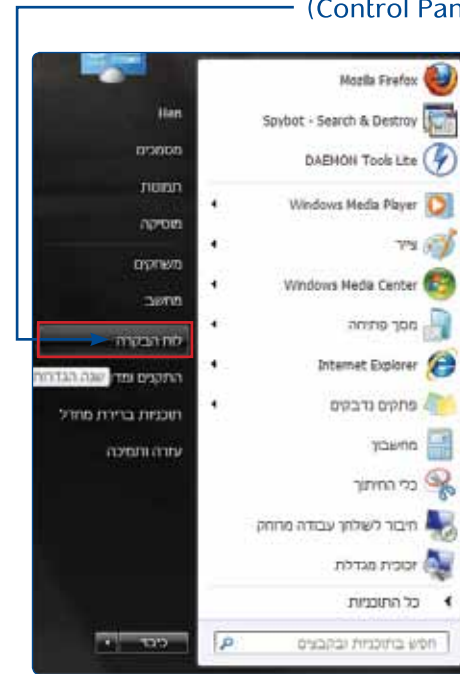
(Control Pan

Han
מסמכים
תמונות
מוסיקה
משחקים
מחשב
לוח הבקרה
התקנים ומד שנה הגדרות
תוכניות ברירת מחדל
עזרה ותמיכה

Mozilla Firefox
Spybot - Search & Destroy
DAEMON Tools Lite
Windows Media Player
צייר
Windows Media Center
מסך פתיחה
Internet Explorer
פתקים נדבקים
מחשבון
כלי החיתוך
חיבור לשולחן עבודה מרוחק
זכוכית מגדלת
כל התוכניות
חפש בתוכניות ובקבצים
כיבוי